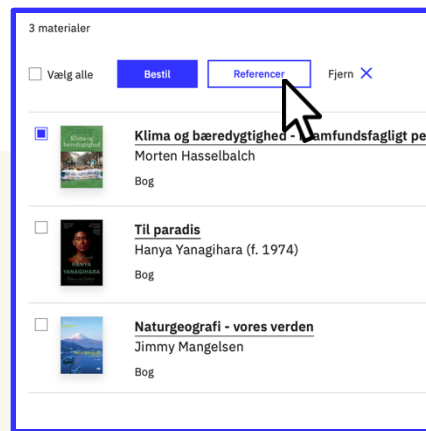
3 materialer

Vælg alle

Bestil

Referencer

Fjern

Klima og bæredygtighed - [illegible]amfundsfagligt pe

Morten Hasselbalch

Bog

Til paradis

Hanya Yanagihara (f. 1974)

Bog

Naturgeografi - vores verden

Jimmy Mangelsen

Bog